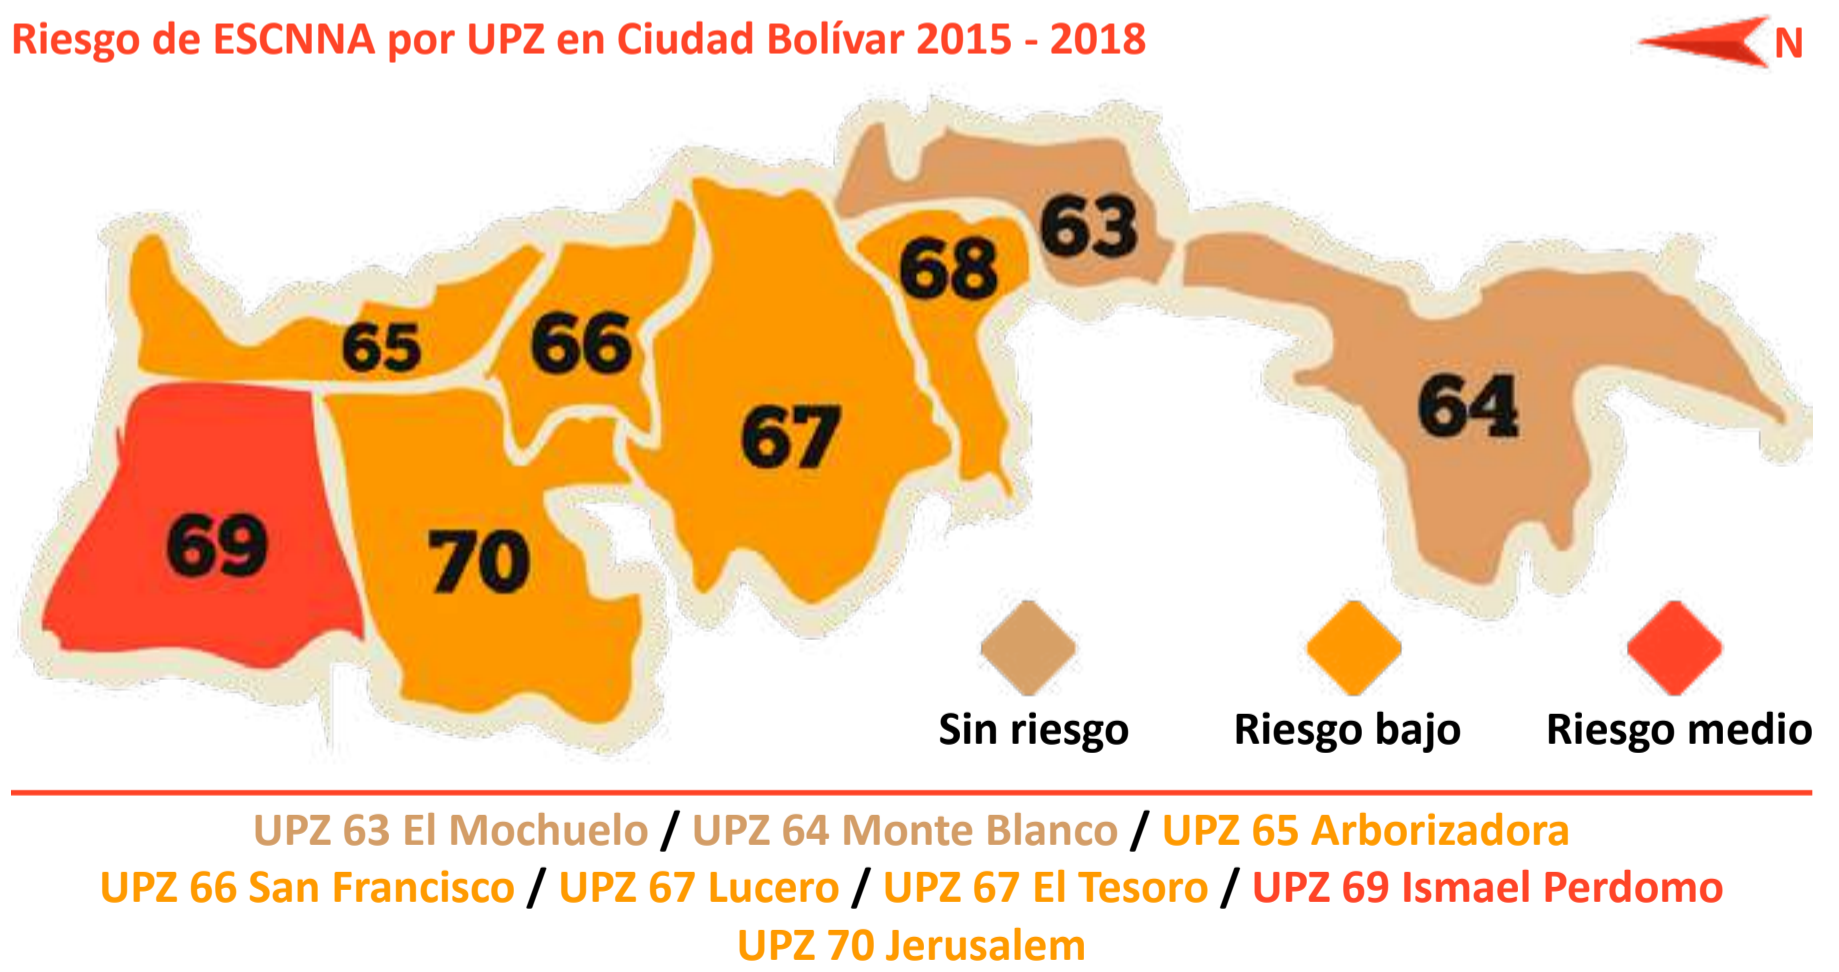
Riesgo de ESCNNA por UPZ en Ciudad Bolívar 2015 - 2018

N

65
66
67
68
63
64
69
70

Sin riesgo
Riesgo bajo
Riesgo medio

UPZ 63 El Mochuelo / UPZ 64 Monte Blanco / UPZ 65 Arborizadora
UPZ 66 San Francisco / UPZ 67 Lucero / UPZ 67 El Tesoro / UPZ 69 Ismael Perdomo
UPZ 70 Jerusalem